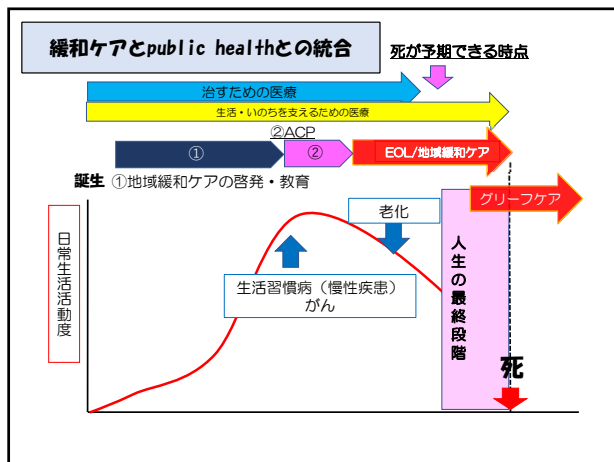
緩和ケアとpublic healthとの統合

死が予期できる時点

治すための医療

生活・いのちを支えるための医療

②ACP

①

②

EOL/地域緩和ケア

誕生 ①地域緩和ケアの啓発・教育

グリーフケア

老化

日常生活活動度

生活習慣病（慢性疾患）
がん

人生の最終段階

死